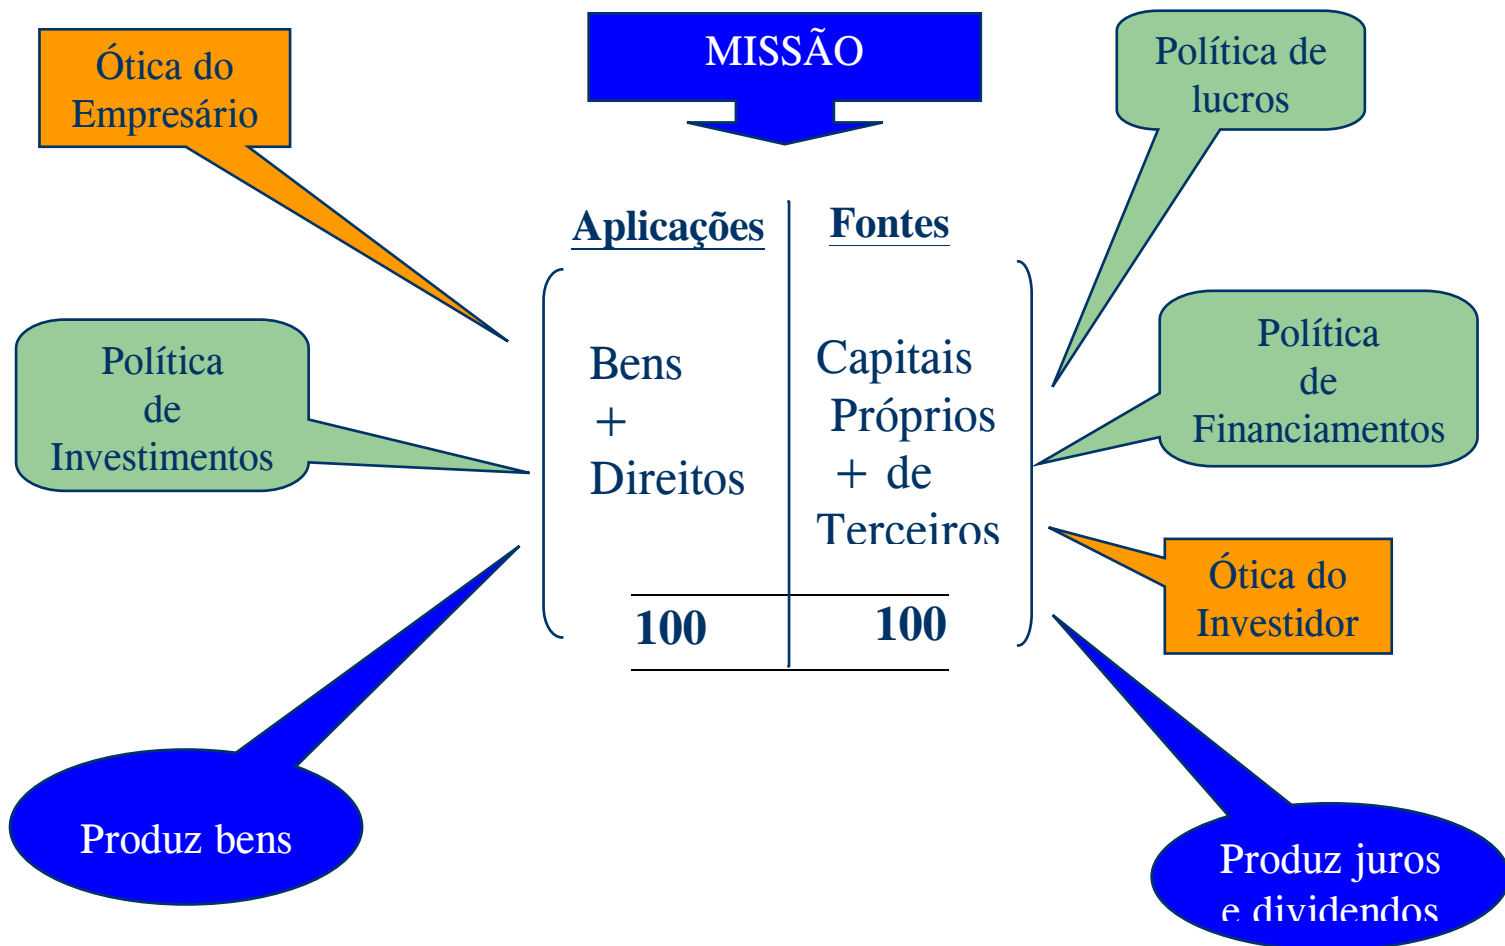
MISSÃO

Ótica do Empresário

Política de lucros

Aplicações

Fontes

Política de Investimentos

Bens + Direitos

Capitais Próprios + de Terceiros

Política de Financiamentos

Ótica do Investidor

100

100

Produz bens

Produz juros e dividendos